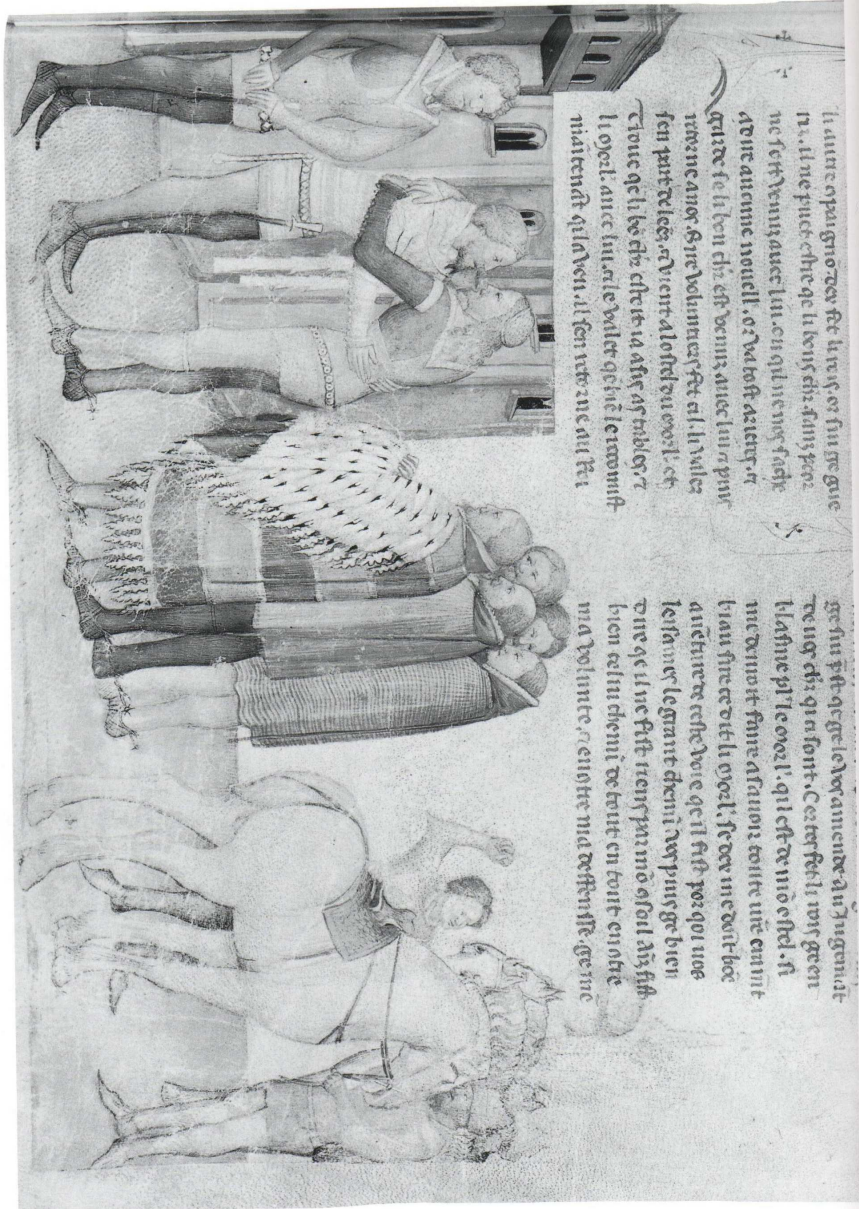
li autre o pas grio joie fet li rois et sui ne que
ni. il ne puet estre qe li bons chr sans paor
ne feist venjance sur lui en qui mesons fust
avenu aucune nouell. et valost de urgen
garde fet li bon chr est venus auec lui a peur
venir a noz. & sire volenters fet cil. li valles
sen part de leês. et vient a lostel au rois el et
trove qe li bons chr estoit ia assis as tables. et
li rois el auec lui. et le valet qe nel le conoist
mie tenist qil la veu. il sen vient a mi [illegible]

ge lui prie et qe le bon a menez au jugement
de mes chrs qi en font. Certes fet li rois geren
li a sire pl le rois el qi lest de moi el. et
me devoit faire a savoir. toute mes ennit
bia sire dit li rois el. je ne me doit bo
a aventure estre voir qe il fist por qoi vos
le saurez le grant chevalier qui ge bien
dire qe il ne feist rien por mon sol. mes fist
bien celui chevalier de tout en tout en ostre
ma volunte. et coutre ma de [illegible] ge ne